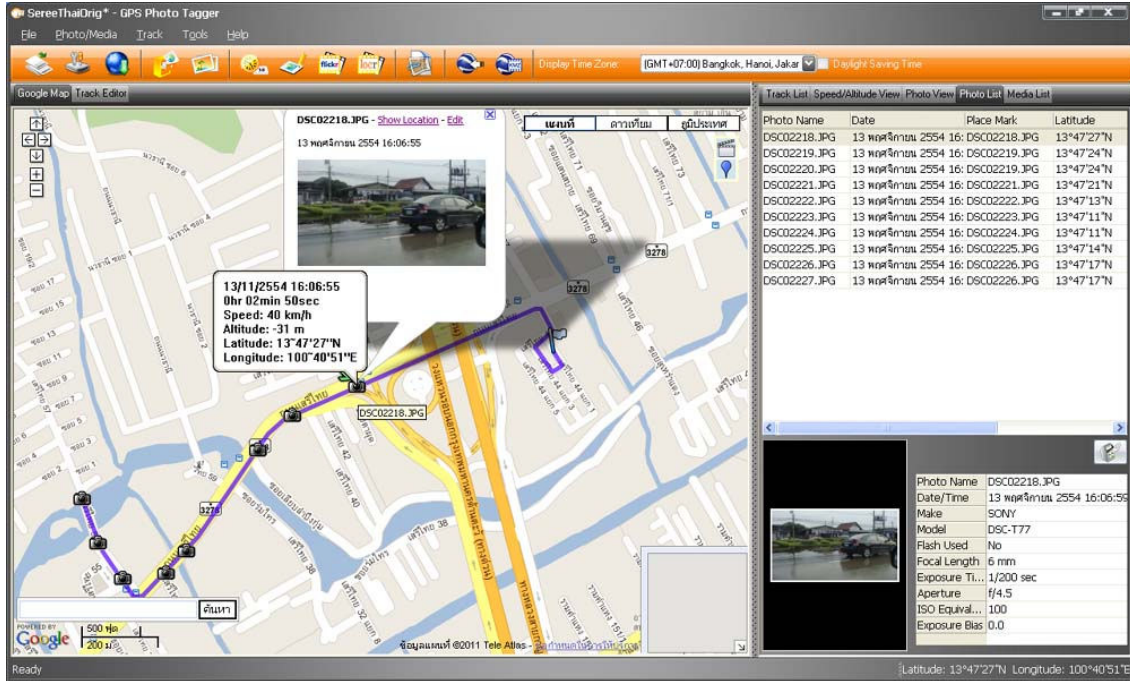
SereeThaiOrig* - GPS Photo Tagger

File Photo/Media Track Tools Help

Display Time Zone: (GMT+07:00) Bangkok, Hanoi, Jakar Daylight Saving Time

Google Map Track Editor

DSC02218.JPG - Show Location - Edit

13 พฤศจิกายน 2554 16:06:55

แผนที่ ดาวเทียม ภูมิประเทศ

13/11/2554 16:06:55
0hr 02min 50sec
Speed: 40 km/h
Altitude: -31 m
Latitude: 13°47'27"N
Longitude: 100°40'51"E

DSC02218.JPG

3278

ค้นหา

Google

500 ฟุต
200 ม

ข้อมูลแผนที่ ©2011 Tele Atlas - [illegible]

Track List Speed/Altitude View Photo View Photo List Media List

| Photo Name | Date | Place Mark | Latitude |
|---|---|---|---|
| DSC02218.JPG | 13 พฤศจิกายน 2554 16: | DSC02218.JPG | 13°47'27"N |
| DSC02219.JPG | 13 พฤศจิกายน 2554 16: | DSC02219.JPG | 13°47'24"N |
| DSC02220.JPG | 13 พฤศจิกายน 2554 16: | DSC02219.JPG | 13°47'24"N |
| DSC02221.JPG | 13 พฤศจิกายน 2554 16: | DSC02221.JPG | 13°47'21"N |
| DSC02222.JPG | 13 พฤศจิกายน 2554 16: | DSC02222.JPG | 13°47'13"N |
| DSC02223.JPG | 13 พฤศจิกายน 2554 16: | DSC02223.JPG | 13°47'11"N |
| DSC02224.JPG | 13 พฤศจิกายน 2554 16: | DSC02224.JPG | 13°47'11"N |
| DSC02225.JPG | 13 พฤศจิกายน 2554 16: | DSC02225.JPG | 13°47'14"N |
| DSC02226.JPG | 13 พฤศจิกายน 2554 16: | DSC02226.JPG | 13°47'17"N |
| DSC02227.JPG | 13 พฤศจิกายน 2554 16: | DSC02226.JPG | 13°47'17"N |

| | |
|---|---|
| Photo Name | DSC02218.JPG |
| Date/Time | 13 พฤศจิกายน 2554 16:06:55 |
| Make | SONY |
| Model | DSC-T77 |
| Flash Used | No |
| Focal Length | 6 mm |
| Exposure Ti... | 1/200 sec |
| Aperture | f/4.5 |
| ISO Equival... | 100 |
| Exposure Bias | 0.0 |

Ready

Latitude: 13°47'27"N Longitude: 100°40'51"E